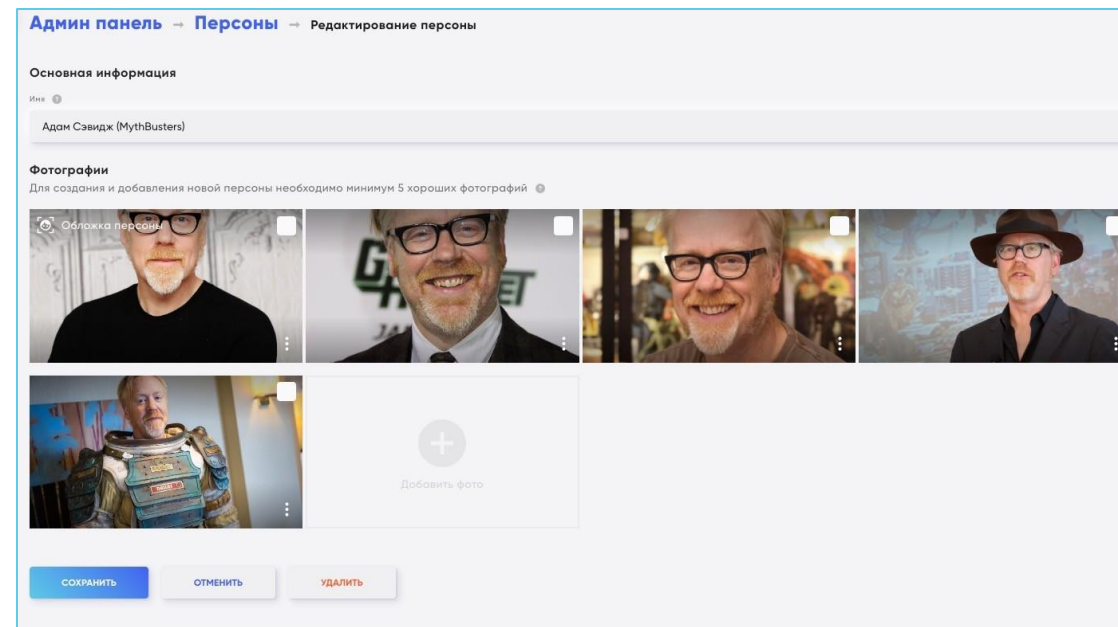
Админ панель → Персоны → Редактирование персоны

Основная информация

Имя

Адам Сэвидж (MythBusters)

Фотографии

Для создания и добавления новой персоны необходимо минимум 5 хороших фотографий

Обложка персоны

Добавить фото

СОХРАНИТЬ

ОТМЕНИТЬ

УДАЛИТЬ